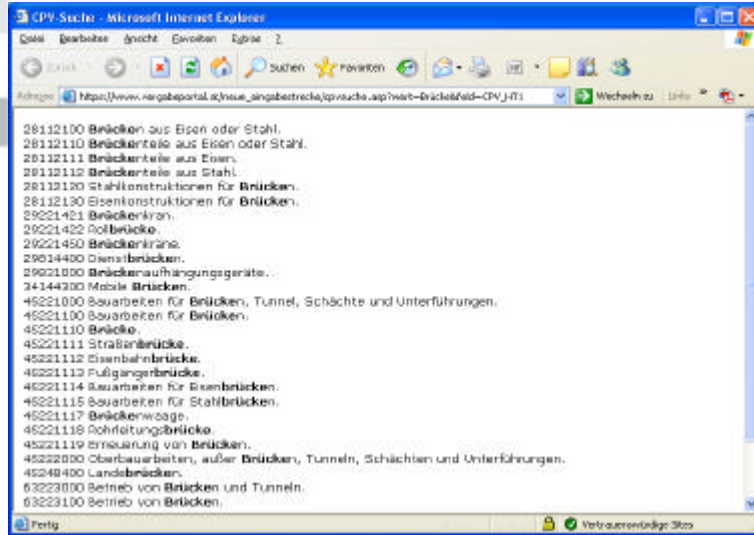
CPV-Suche - Microsoft Internet Explorer

Datei Bearbeiten Ansicht Favoriten Extras ?

Zurück Suchen Favoriten

Adresse https://www.vergabeportal.at/neue_eingabestrecke/cpvsuche.asp?wert=Brücke&feld=CPV_HT1 Wechseln zu Links

28112100 Brücken aus Eisen oder Stahl.
28112110 Brückenteile aus Eisen oder Stahl.
28112111 Brückenteile aus Eisen.
28112112 Brückenteile aus Stahl.
28112120 Stahlkonstruktionen für Brücken.
28112130 Eisenkonstruktionen für Brücken.
29221421 Brückenkran.
29221422 Rollbrücke.
29221450 Brückenkräne.
29814400 Dienstbrücken.
29821000 Brückenaufhängungsgeräte.
34144300 Mobile Brücken.
45221000 Bauarbeiten für Brücken, Tunnel, Schächte und Unterführungen.
45221100 Bauarbeiten für Brücken.
45221110 Brücke.
45221111 Straßenbrücke.
45221112 Eisenbahnbrücke.
45221113 Fußgängerbrücke.
45221114 Bauarbeiten für Eisenbrücken.
45221115 Bauarbeiten für Stahlbrücken.
45221117 Brückenwaage.
45221118 Rohrleitungsbrücke.
45221119 Erneuerung von Brücken.
45222000 Oberbauarbeiten, außer Brücken, Tunneln, Schächten und Unterführungen.
45248400 Landebrücken.
63223000 Betrieb von Brücken und Tunneln.
63223100 Betrieb von Brücken.

Fertig Vertrauenswürdige Sites